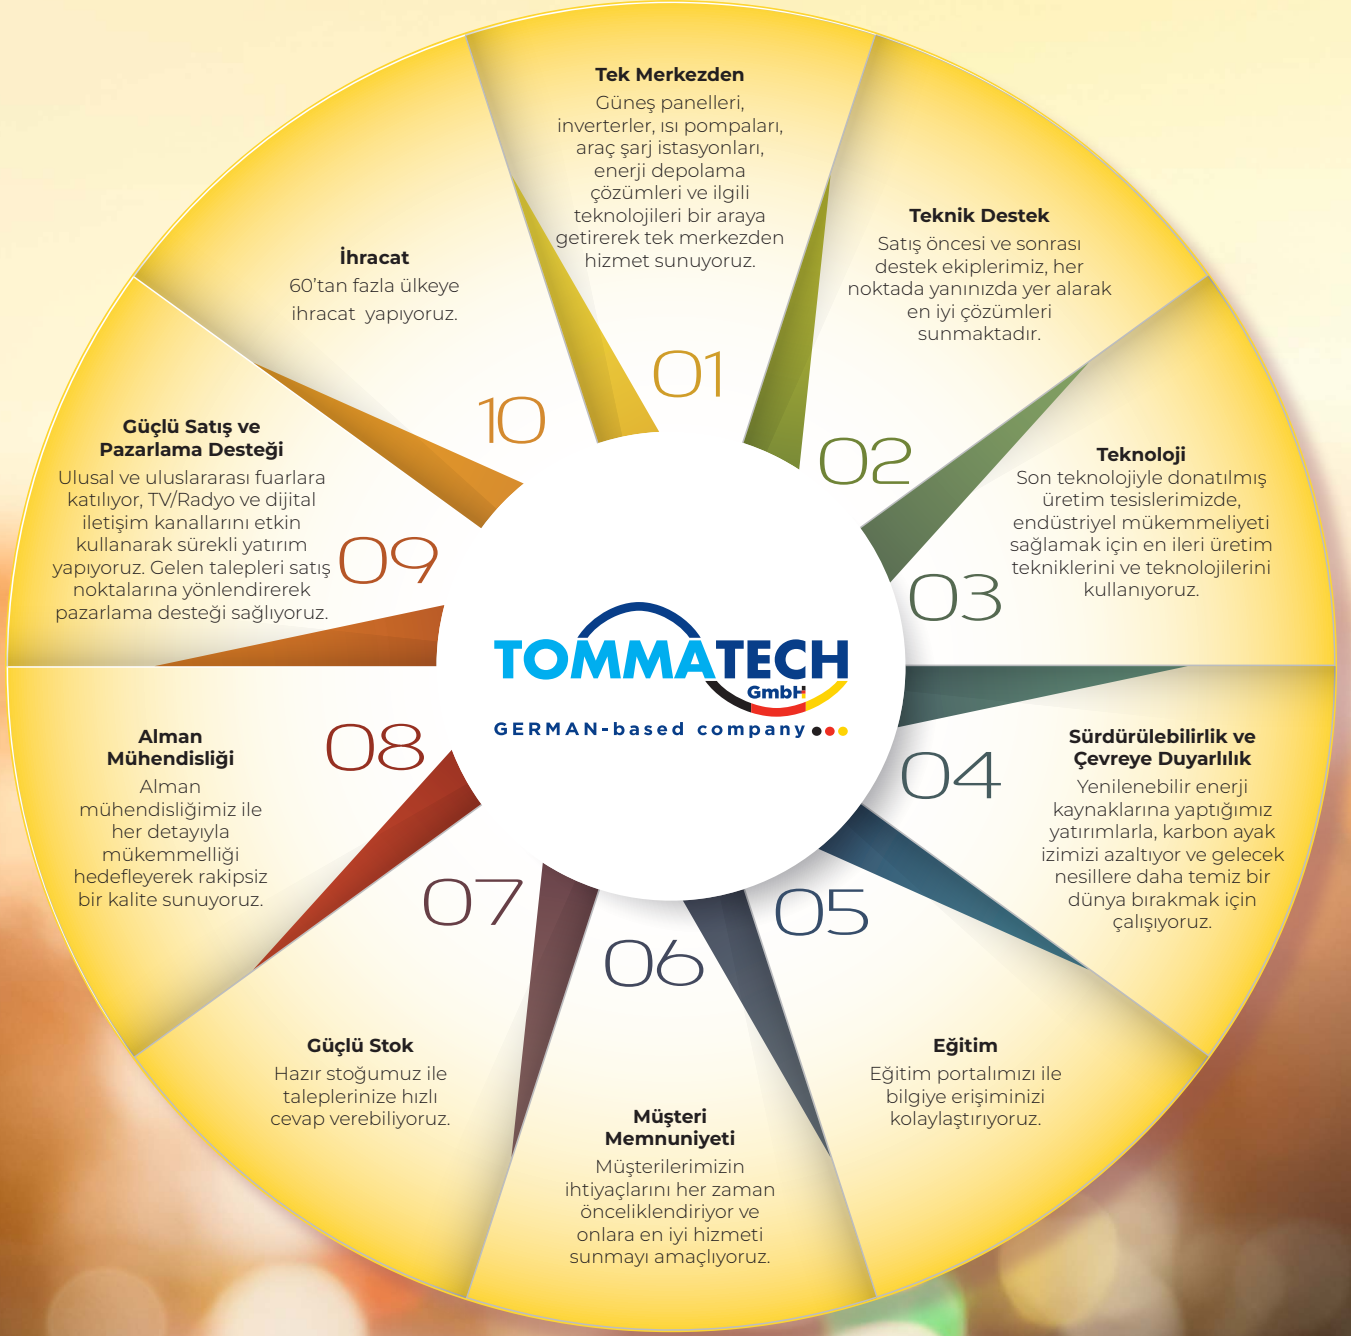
TOMMATECH GmbH
GERMAN-based company

01
Tek Merkezden
Güneş panelleri, inverterler, ısı pompaları, araç şarj istasyonları, enerji depolama çözümleri ve ilgili teknolojileri bir araya getirerek tek merkezden hizmet sunuyoruz.

02
Teknik Destek
Satış öncesi ve sonrası destek ekiplerimiz, her noktada yanınızda yer alarak en iyi çözümleri sunmaktadır.

03
Teknoloji
Son teknolojiyle donatılmış üretim tesislerimizde, endüstriyel mükemmeliyeti sağlamak için en ileri üretim tekniklerini ve teknolojilerini kullanıyoruz.

04
Sürdürülebilirlik ve Çevreye Duyarlılık
Yenilenebilir enerji kaynaklarına yaptığımız yatırımlarla, karbon ayak izimizi azaltıyor ve gelecek nesillere daha temiz bir dünya bırakmak için çalışıyoruz.

05
Eğitim
Eğitim portalımızı ile bilgiye erişiminizi kolaylaştırıyoruz.

06
Müşteri Memnuniyeti
Müşterilerimizin ihtiyaçlarını her zaman önceliklendiriyor ve onlara en iyi hizmeti sunmayı amaçlıyoruz.

07
Güçlü Stok
Hazır stoğumuz ile taleplerinize hızlı cevap verebiliyoruz.

08
Alman Mühendisliği
Alman mühendisliğimiz ile her detayıyla mükemmelliği hedefleyerek rakipsiz bir kalite sunuyoruz.

09
Güçlü Satış ve Pazarlama Desteği
Ulusal ve uluslararası fuarlara katılıyor, TV/Radyo ve dijital iletişim kanallarını etkin kullanarak sürekli yatırım yapıyoruz. Gelen talepleri satış noktalarına yönlendirerek pazarlama desteği sağlıyoruz.

10
İhracat
60'tan fazla ülkeye ihracat yapıyoruz.